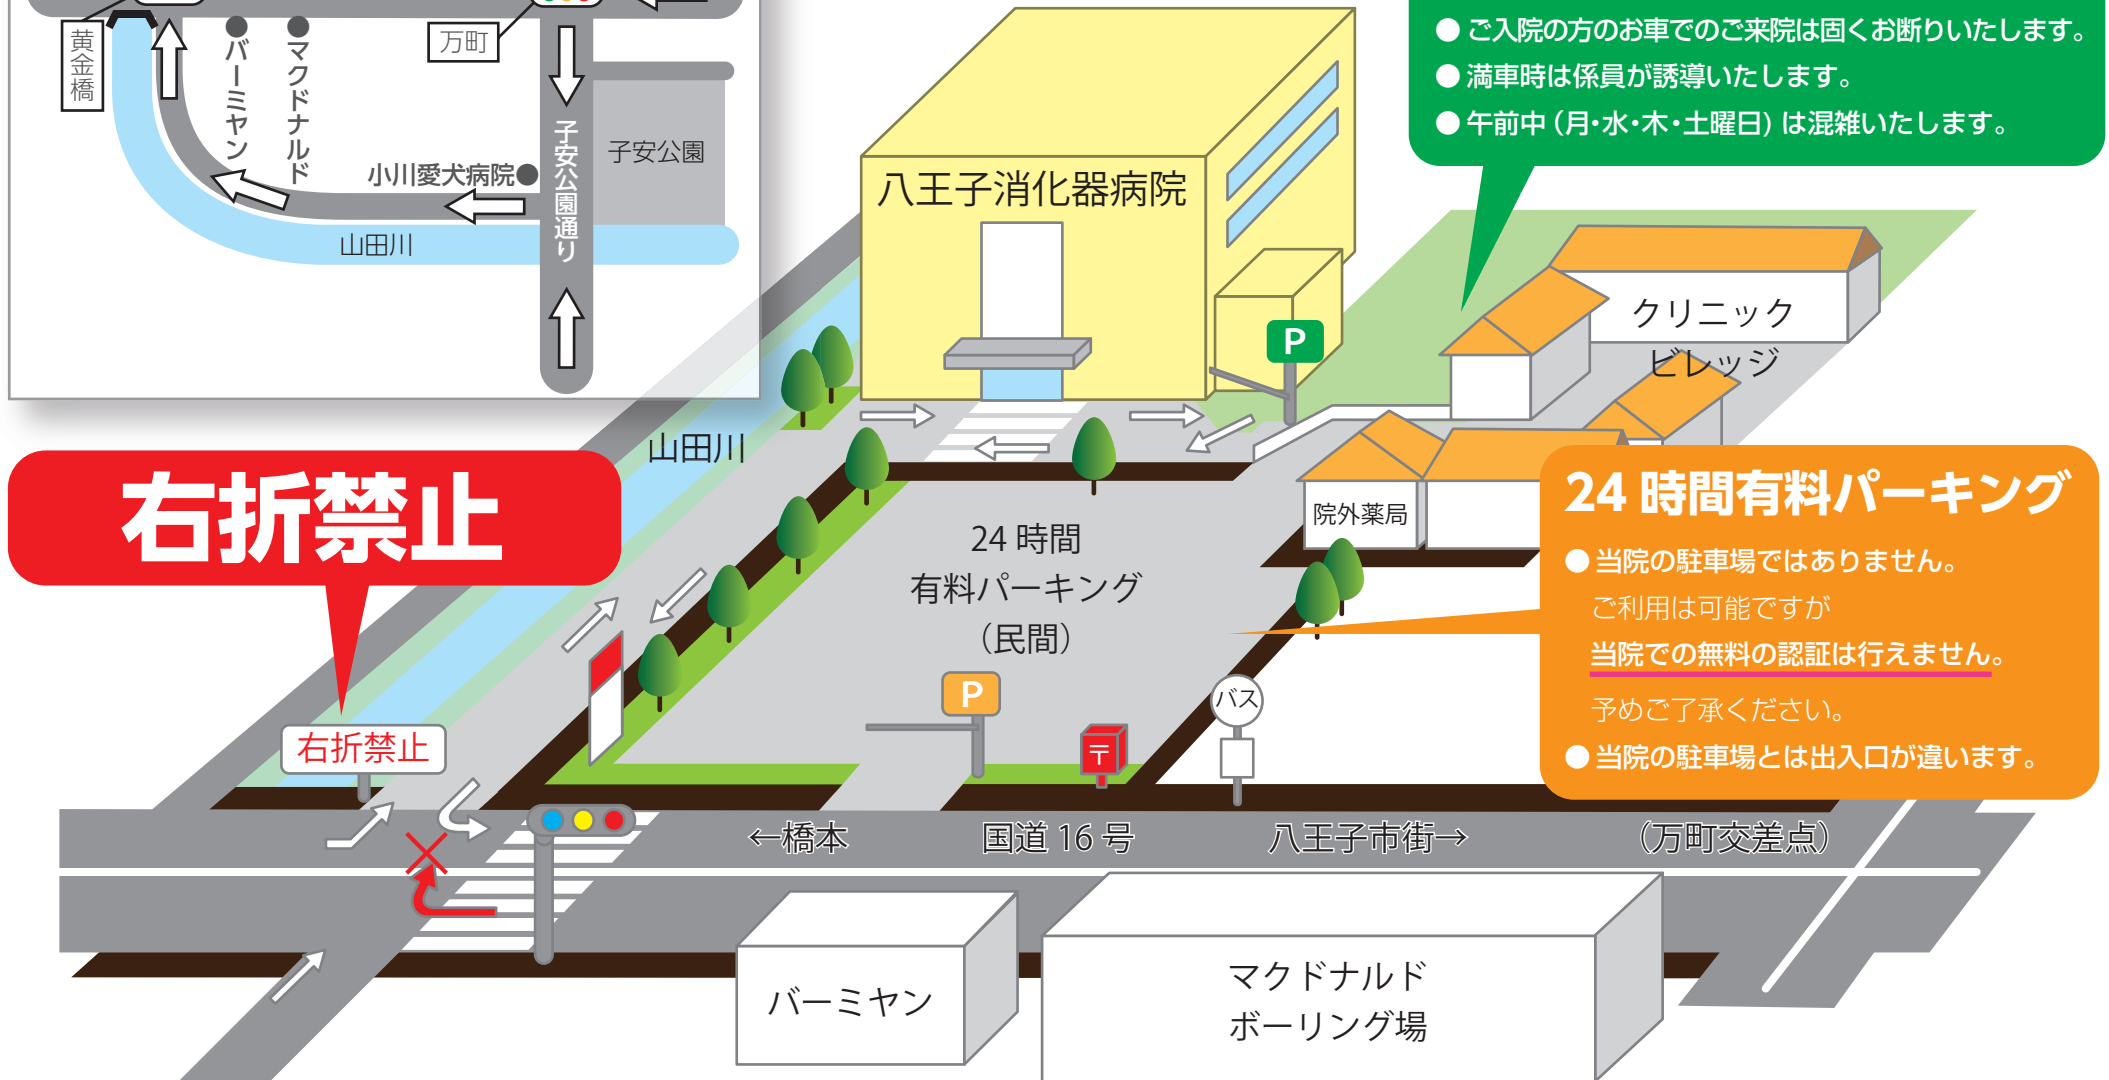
黄金橋

バーミヤン

マクドナルド

万町

子安公園

小川愛犬病院

子安公園通り

山田川

●ご入院の方のお車でのご来院は固くお断りいたします。
●満車時は係員が誘導いたします。
●午前中（月・水・木・土曜日）は混雑いたします。

八王子消化器病院

P

クリニック
ビレッジ

山田川

右折禁止

24 時間
有料パーキング
（民間）

院外薬局

24 時間有料パーキング
●当院の駐車場ではありません。
ご利用は可能ですが
当院での無料の認証は行えません。
予めご了承ください。
●当院の駐車場とは出入口が違います。

P

〒

バス

右折禁止

←橋本　国道 16 号　八王子市街→　（万町交差点）

バーミヤン

マクドナルド
ボーリング場